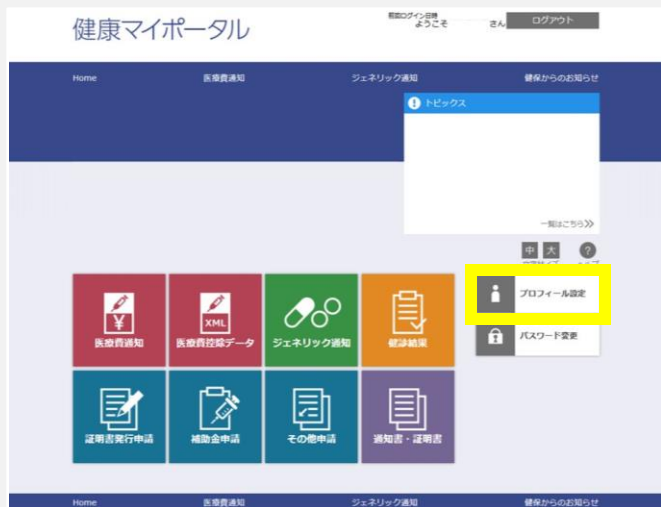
健康マイポータル

前回ログイン日時
ようこそ　さん

ログアウト

Home　医療費通知　ジェネリック通知　健保からのお知らせ

トピックス

一覧はこちら

中　大　?

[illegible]

医療費通知

XML

医療費控除データ

ジェネリック通知

健診結果

プロフィール設定

パスワード変更

証明書発行申請

補助金申請

その他申請

通知書・証明書

Home　医療費通知　ジェネリック通知　健保からのお知らせ